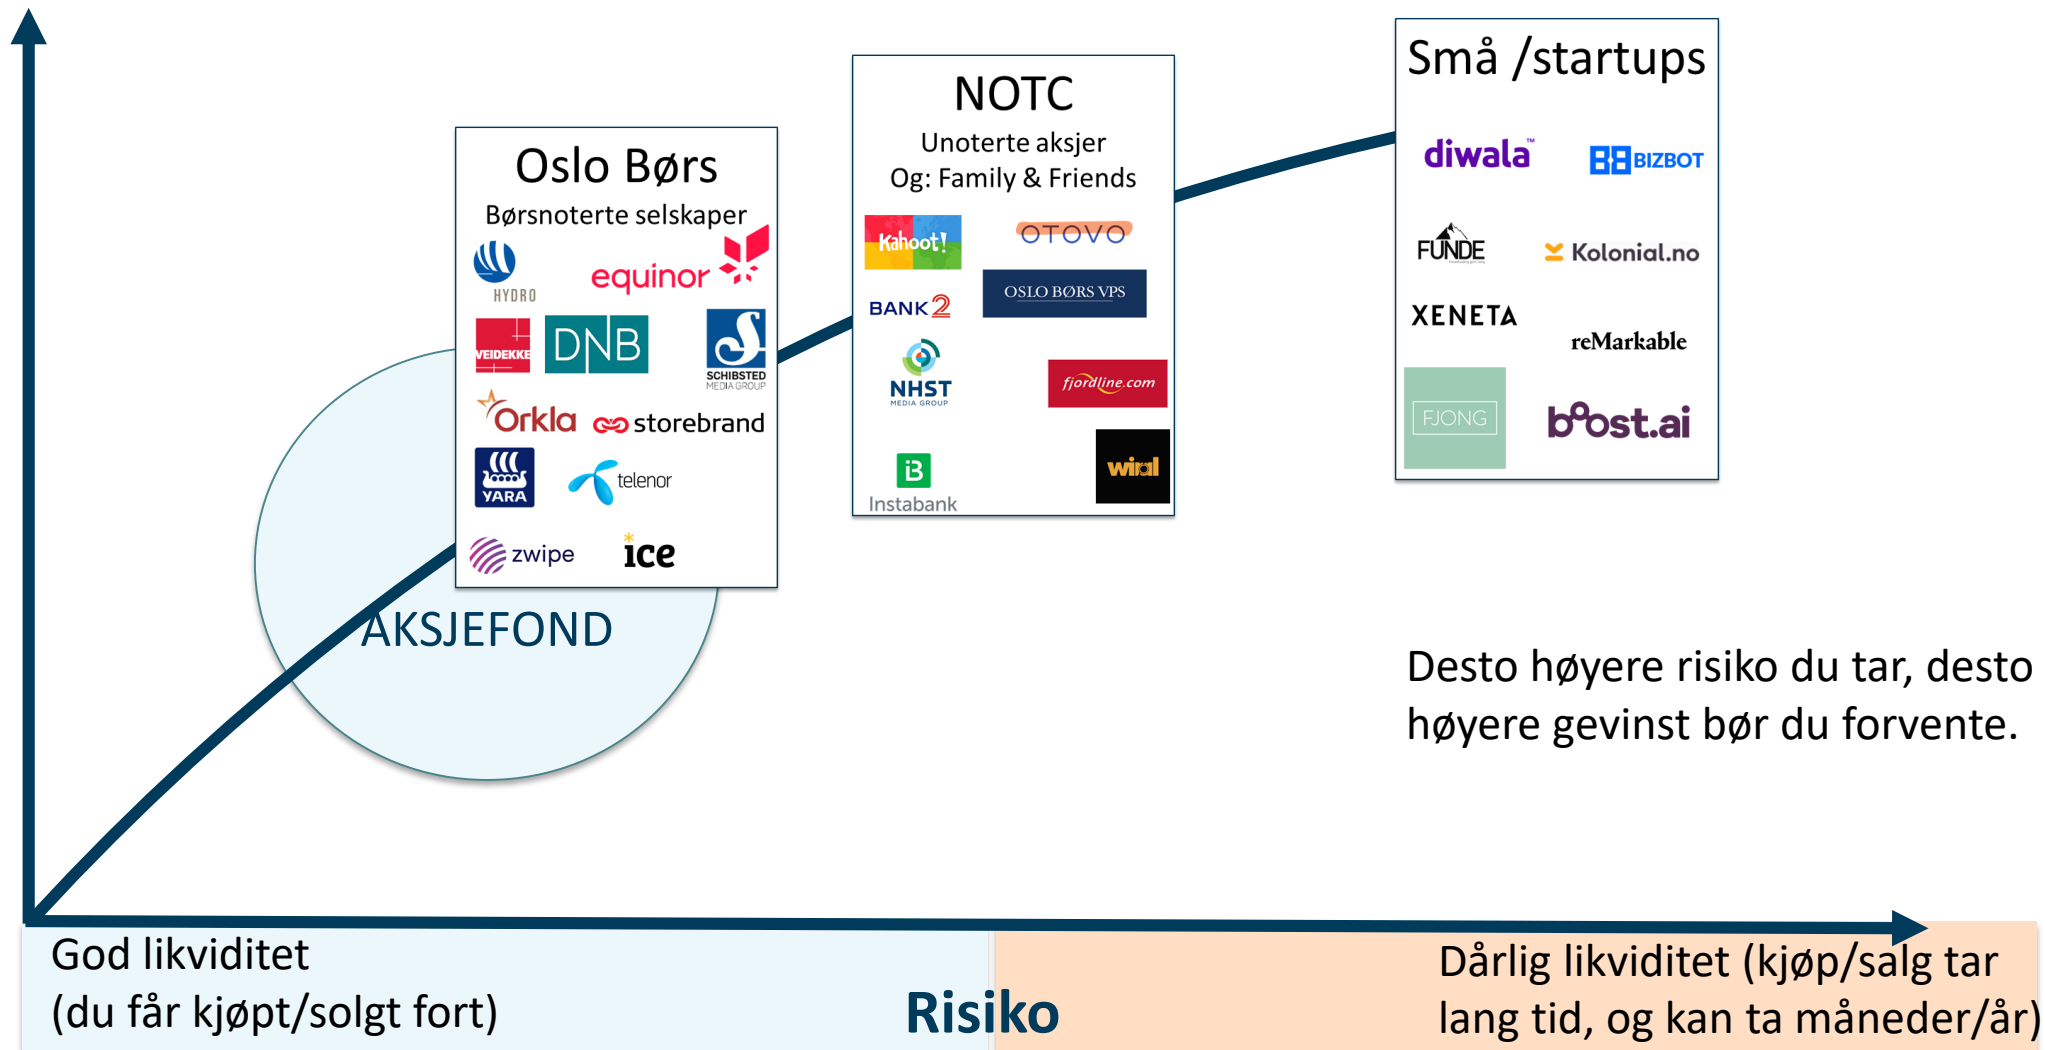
Oslo Børs
Børsnoterte selskaper
HYDRO
equinor
VEIDEKKE
DNB
SCHIBSTED MEDIA GROUP
Orkla
storebrand
YARA
telenor
zwipe
ice

NOTC
Unoterte aksjer
Og: Family & Friends
Kahoot!
OTOVO
BANK 2
OSLO BØRS VPS
NHST MEDIA GROUP
fjordline.com
Instabank
wiral

Små /startups
diwala
BIZBOT
FUNDE
Kolonial.no
XENETA
reMarkable
FJONG
boost.ai

AKSJEFOND

Desto høyere risiko du tar, desto høyere gevinst bør du forvente.

God likviditet
(du får kjøpt/solgt fort)

Risiko

Dårlig likviditet (kjøp/salg tar lang tid, og kan ta måneder/år)